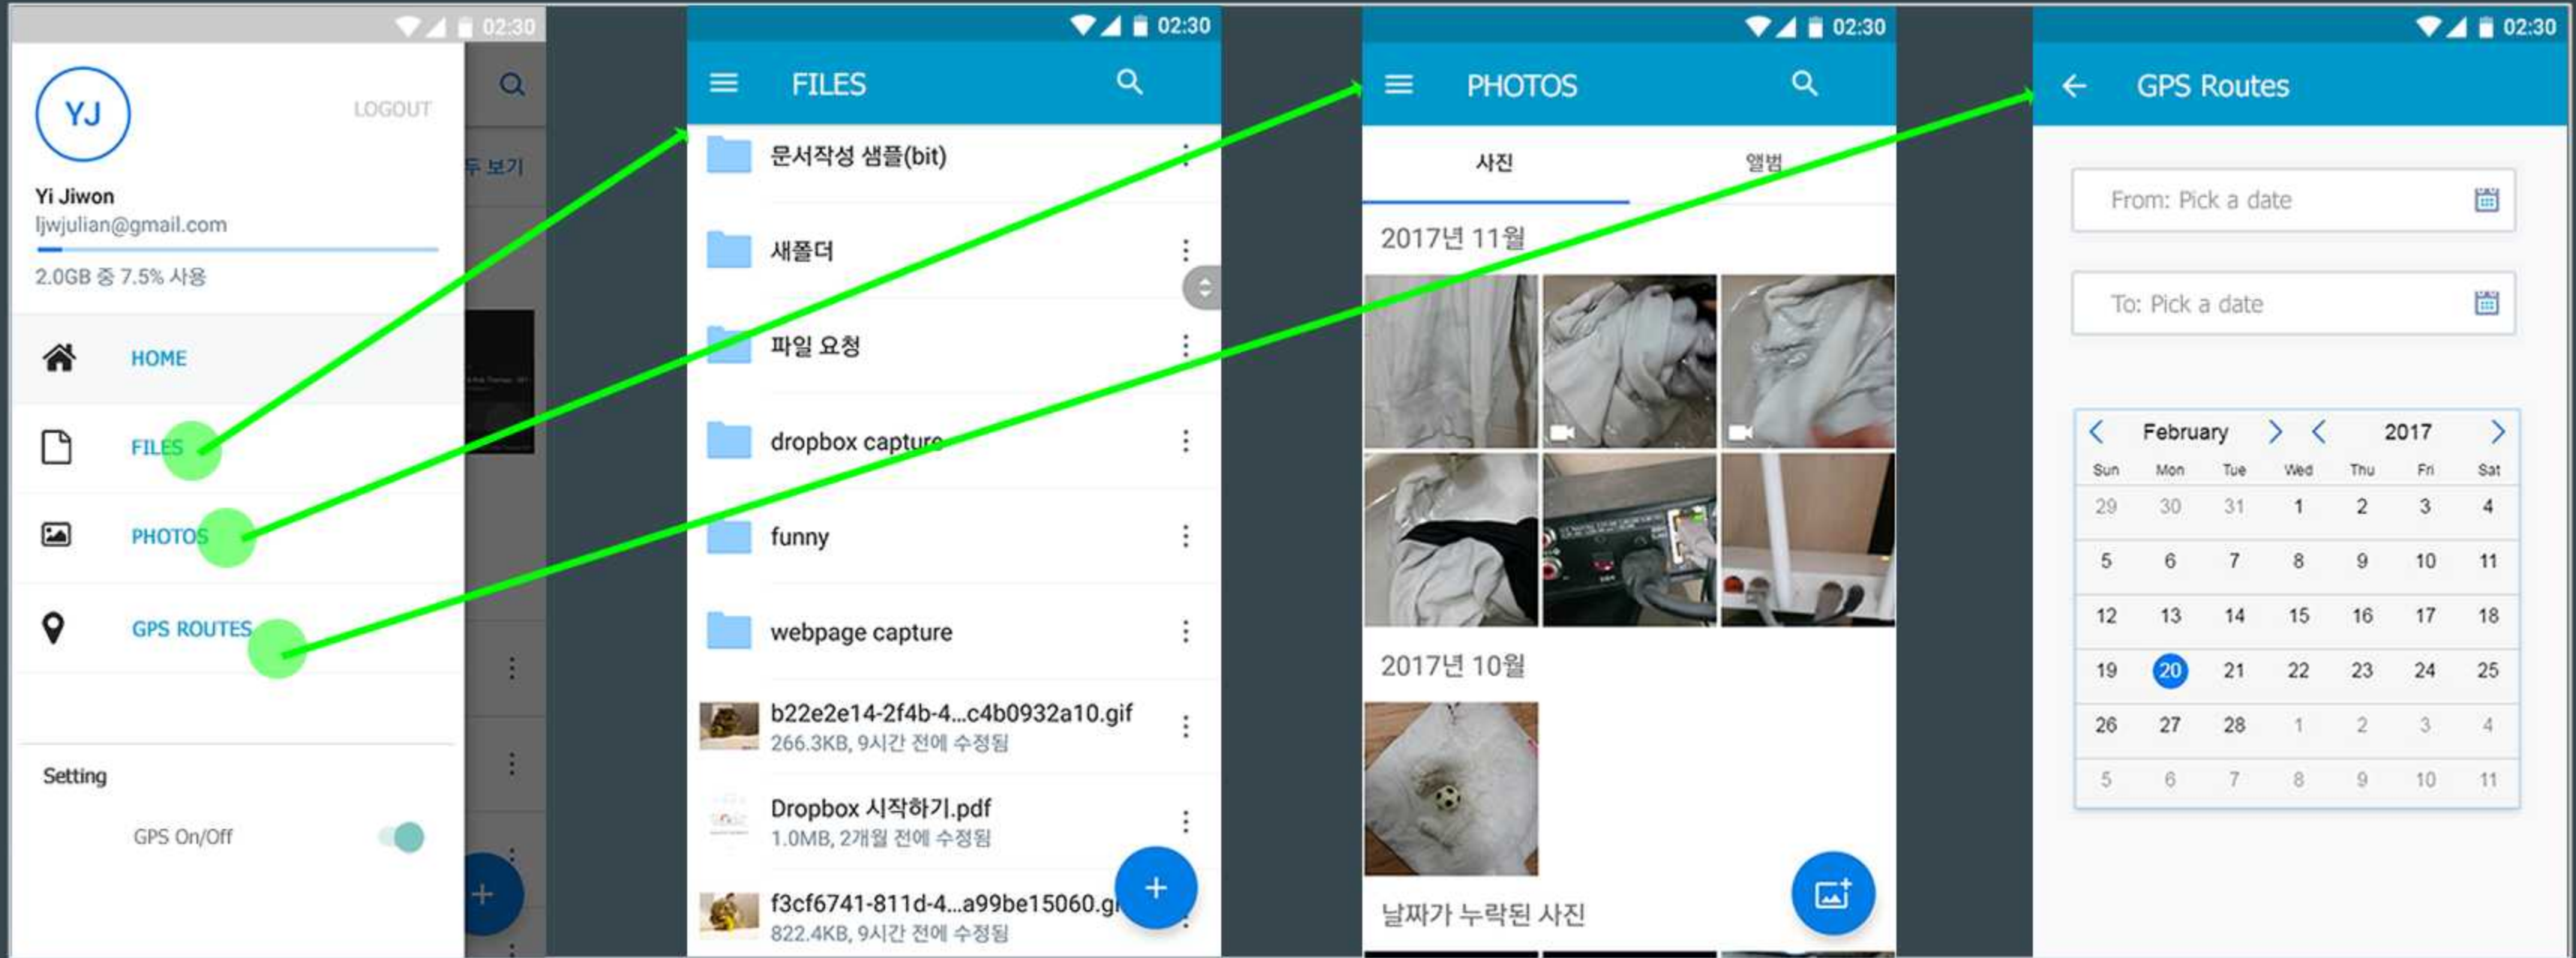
02:30

YJ

LOGOUT

Yi Jiwon
ljwjulian@gmail.com

2.0GB 중 7.5% 사용

HOME

FILES

PHOTOS

GPS ROUTES

Setting

GPS On/Off

두 보기

02:30

FILES

문서작성 샘플(bit)

새폴더

파일 요청

dropbox capture

funny

webpage capture

b22e2e14-2f4b-4...c4b0932a10.gif
266.3KB, 9시간 전에 수정됨

Dropbox 시작하기.pdf
1.0MB, 2개월 전에 수정됨

f3cf6741-811d-4...a99be15060.gi
822.4KB, 9시간 전에 수정됨

02:30

PHOTOS

사진

앨범

2017년 11월

2017년 10월

날짜가 누락된 사진

02:30

GPS Routes

From: Pick a date

To: Pick a date

February 2017

| Sun | Mon | Tue | Wed | Thu | Fri | Sat |
|---|---|---|---|---|---|---|
| 29 | 30 | 31 | 1 | 2 | 3 | 4 |
| 5 | 6 | 7 | 8 | 9 | 10 | 11 |
| 12 | 13 | 14 | 15 | 16 | 17 | 18 |
| 19 | 20 | 21 | 22 | 23 | 24 | 25 |
| 26 | 27 | 28 | 1 | 2 | 3 | 4 |
| 5 | 6 | 7 | 8 | 9 | 10 | 11 |